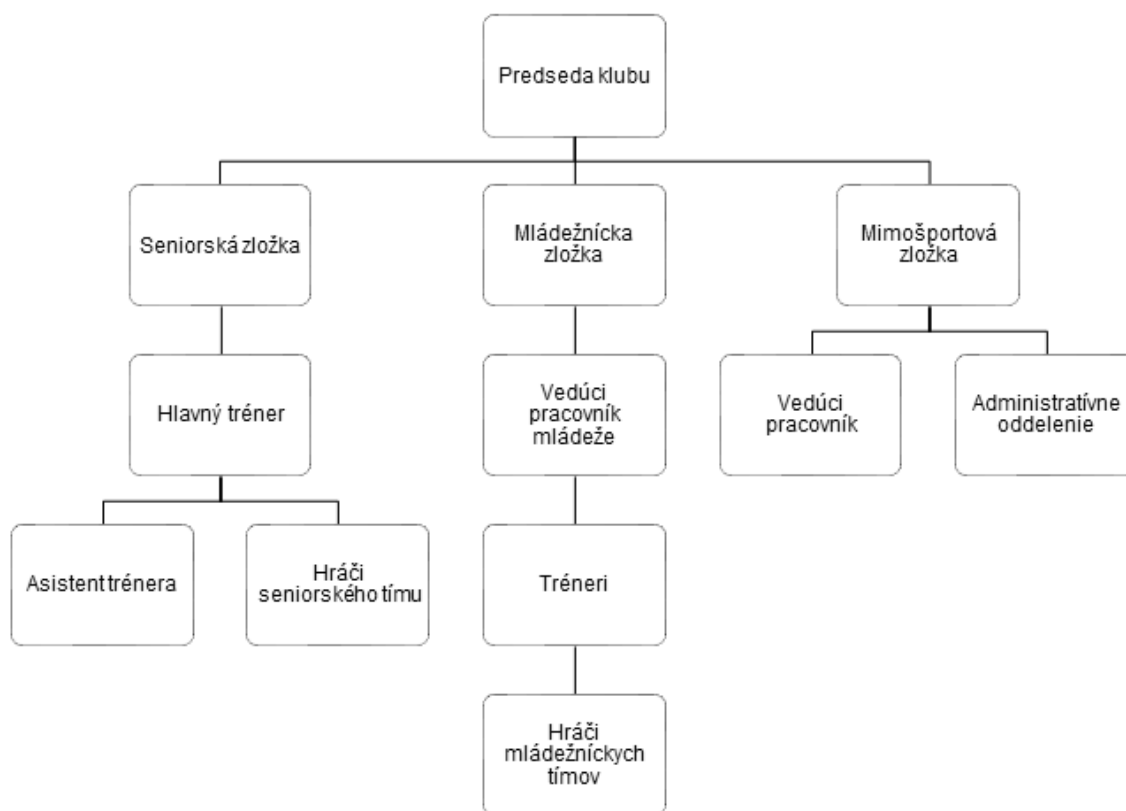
Predseda klubu

Seniorská zložka

Mládežnícka zložka

Mimošportová zložka

Hlavný tréner

Vedúci pracovník mládeže

Vedúci pracovník

Administratívne oddelenie

Asistent trénera

Hráči seniorského tímu

Tréneri

Hráči mládežníckych tímov